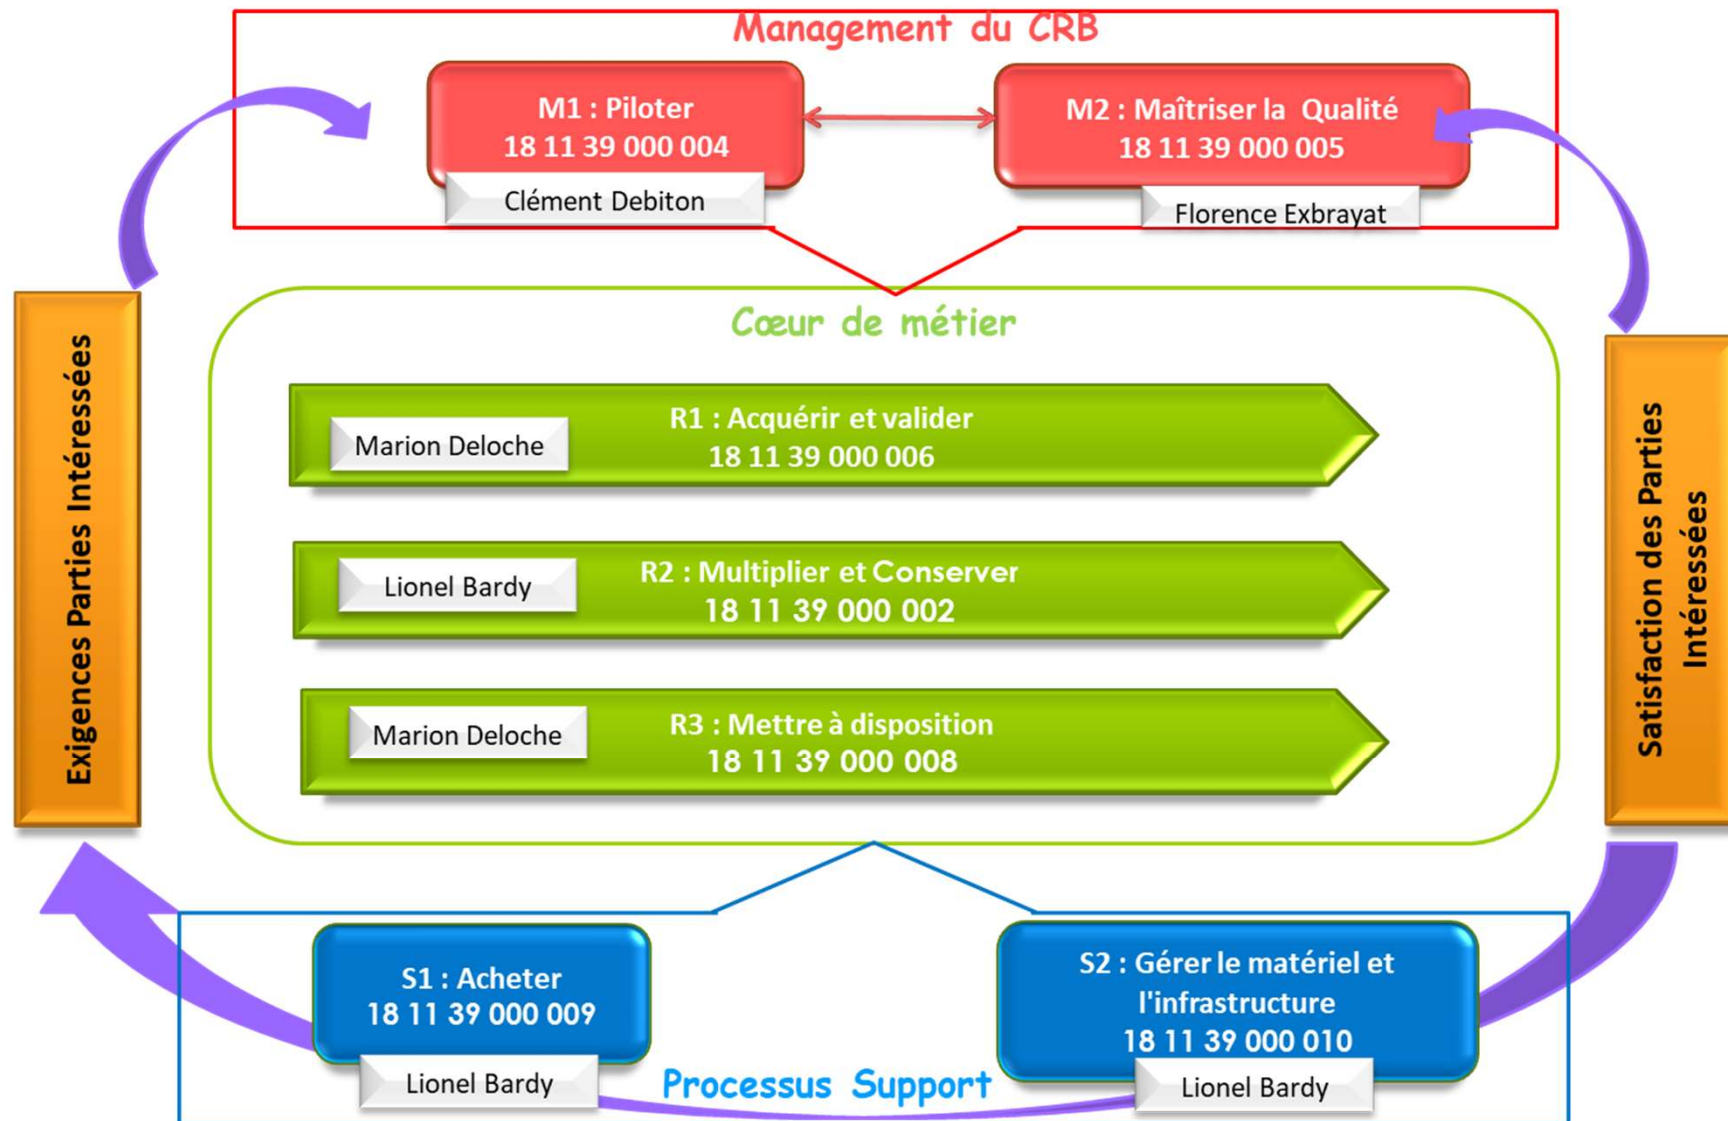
Management du CRB

M1 : Piloter
18 11 39 000 004

Clément Debiton

M2 : Maîtriser la Qualité
18 11 39 000 005

Florence Exbrayat

Exigences Parties Intéressées

Cœur de métier

Marion Deloche

R1 : Acquérir et valider
18 11 39 000 006

Lionel Bardy

R2 : Multiplier et Conserver
18 11 39 000 002

Marion Deloche

R3 : Mettre à disposition
18 11 39 000 008

Satisfaction des Parties Intéressées

S1 : Acheter
18 11 39 000 009

Lionel Bardy

Processus Support

S2 : Gérer le matériel et l'infrastructure
18 11 39 000 010

Lionel Bardy